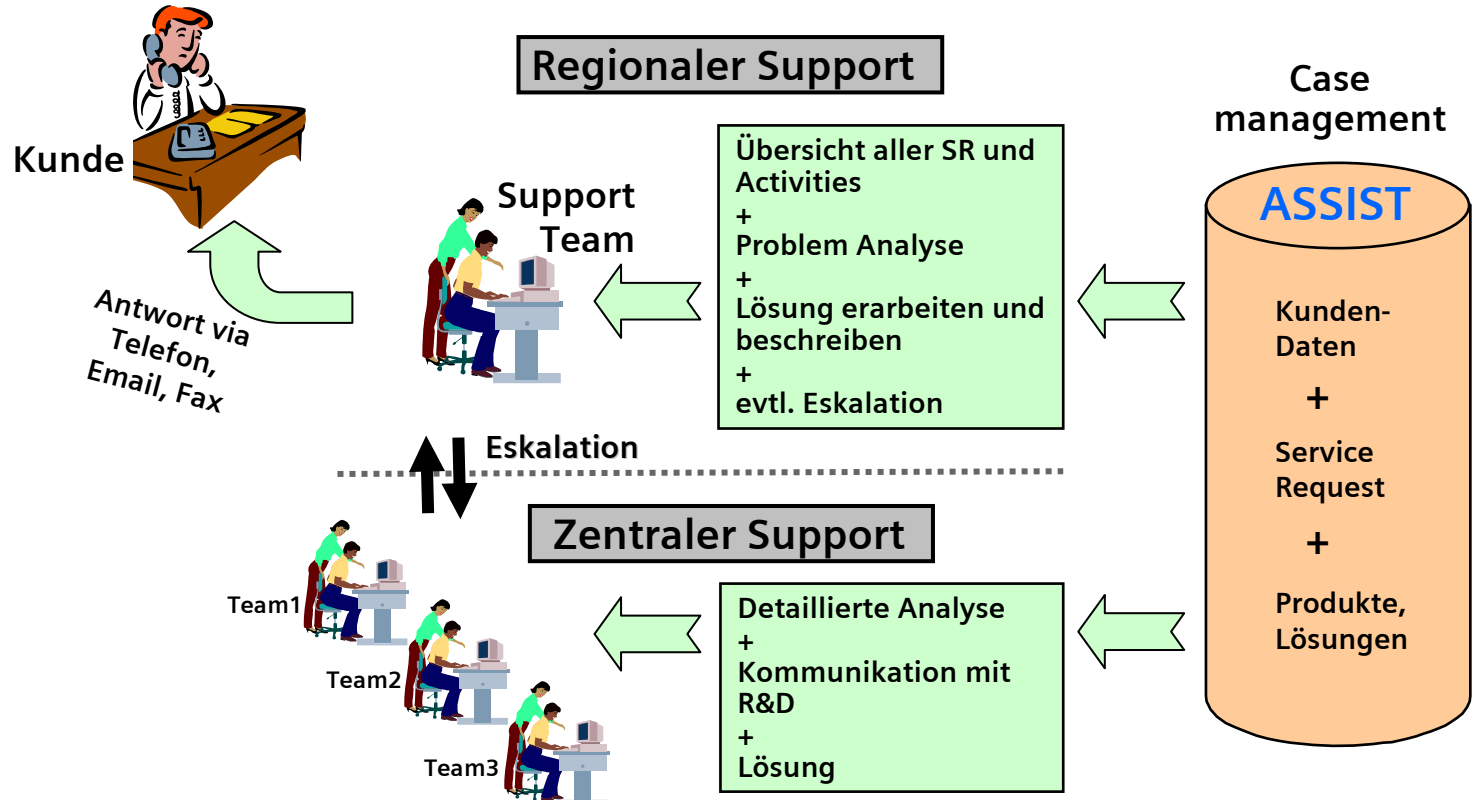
Regionaler Support

Case management

Kunde

Support Team

Übersicht aller SR und Activities
+
Problem Analyse
+
Lösung erarbeiten und beschreiben
+
evtl. Eskalation

ASSIST

Kunden-Daten
+
Service Request
+
Produkte, Lösungen

Antwort via Telefon, Email, Fax

Eskalation

Zentraler Support

Team1

Team2

Team3

Detaillierte Analyse
+
Kommunikation mit R&D
+
Lösung